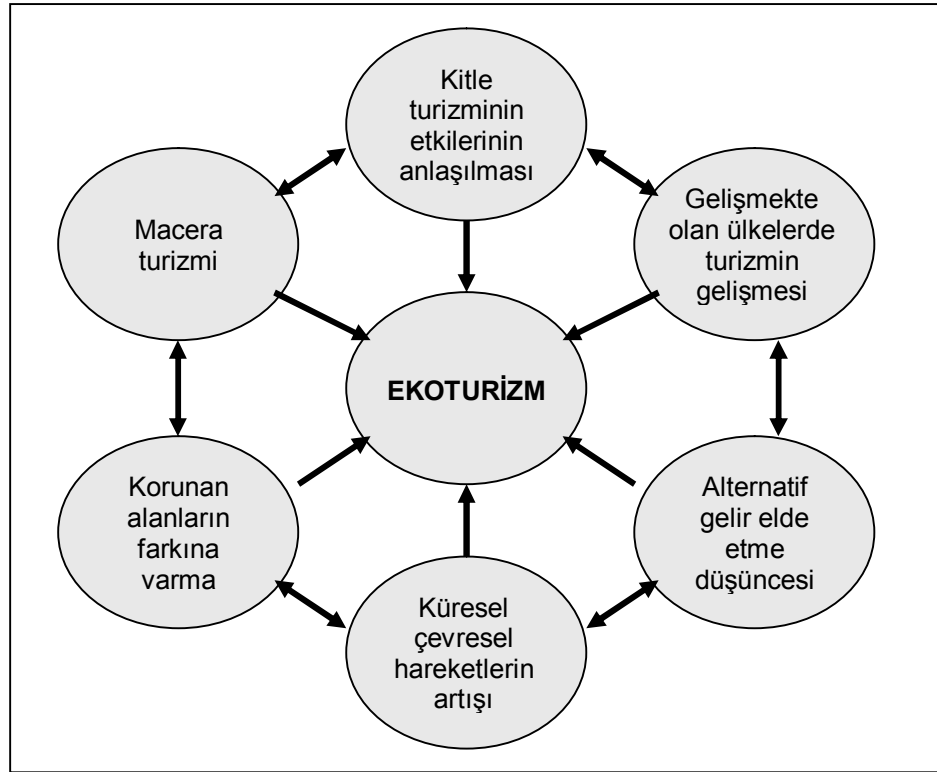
Kitle turizminin etkilerinin anlaşılması

Macera turizmi

Gelişmekte olan ülkelerde turizmin gelişmesi

EKOTURİZM

Korunan alanların farkına varma

Alternatif gelir elde etme düşüncesi

Küresel çevresel hareketlerin artışı